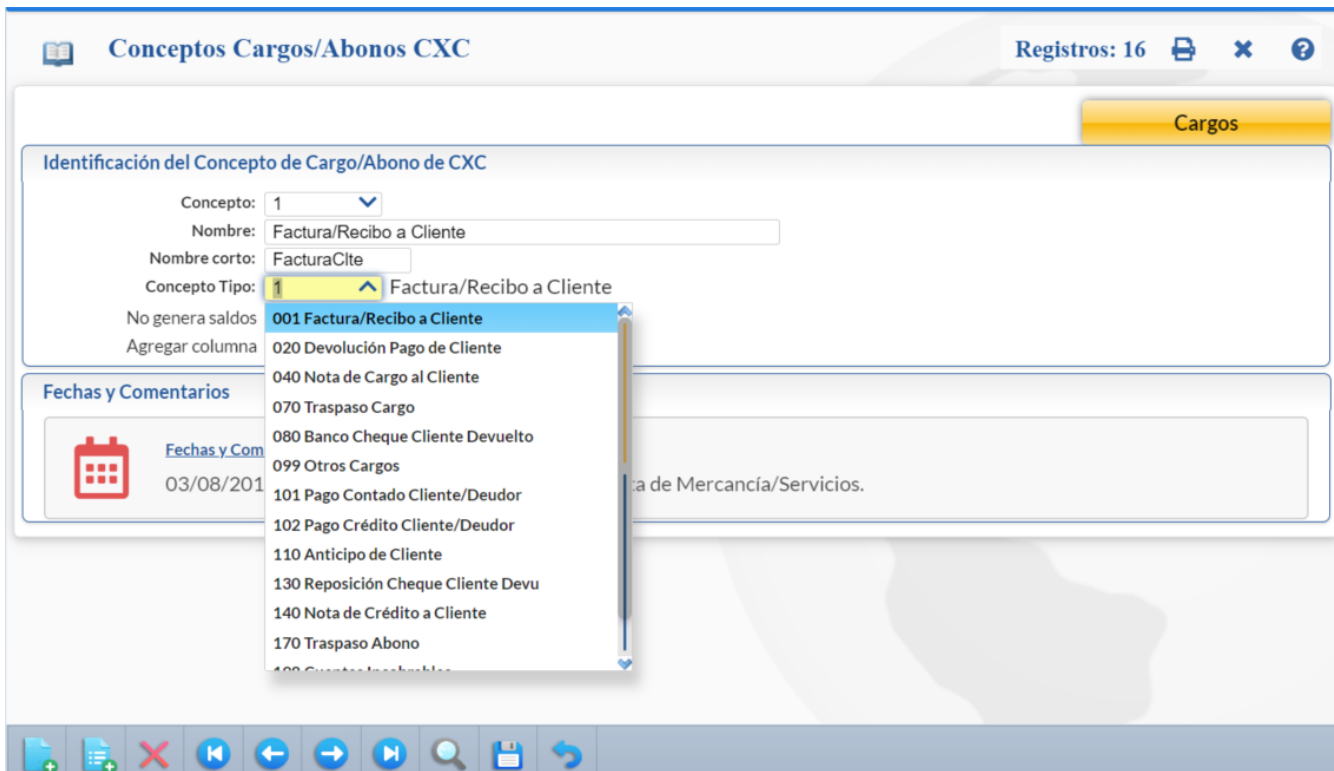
Conceptos Cargos/Abonos CXC

Registros: 16

Cargos

Identificación del Concepto de Cargo/Abono de CXC

Concepto: 1

Nombre: Factura/Recibo a Cliente

Nombre corto: FacturaClte

Concepto Tipo: 1 Factura/Recibo a Cliente

No genera saldos

Agregar columna

001 Factura/Recibo a Cliente
020 Devolución Pago de Cliente
040 Nota de Cargo al Cliente
070 Traspaso Cargo
080 Banco Cheque Cliente Devuelto
099 Otros Cargos
101 Pago Contado Cliente/Deudor
102 Pago Crédito Cliente/Deudor
110 Anticipo de Cliente
130 Reposición Cheque Cliente Devu
140 Nota de Crédito a Cliente
170 Traspaso Abono
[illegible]

Fechas y Comentarios

Fechas y Com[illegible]

03/08/201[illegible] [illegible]ta de Mercancía/Servicios.